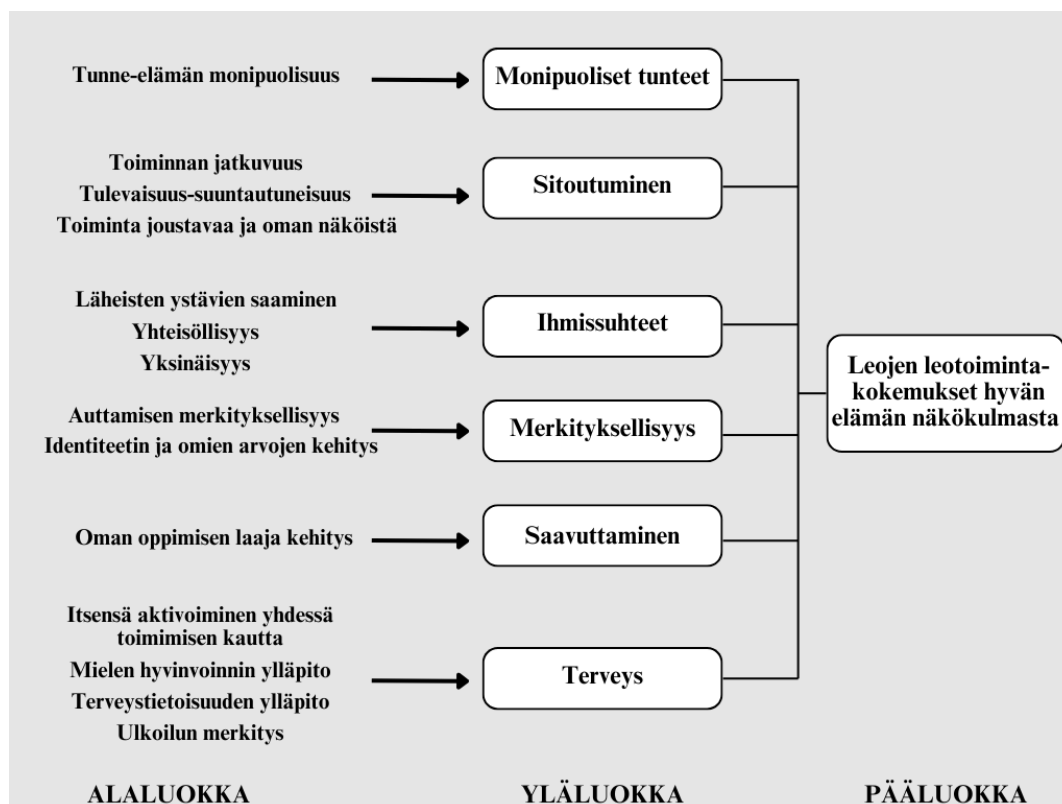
Tunne-elämän monipuolisuus

Monipuoliset tunteet

Toiminnan jatkuvuus
Tulevaisuus-suuntautuneisuus
Toiminta joustavaa ja oman näköistä

Sitoutuminen

Läheisten ystävien saaminen
Yhteisöllisyys
Yksinäisyys

Ihmissuhteet

Auttamisen merkityksellisyys
Identiteetin ja omien arvojen kehitys

Merkityksellisyys

Oman oppimisen laaja kehitys

Saavuttaminen

Itsensä aktivoiminen yhdessä toimimisen kautta
Mielen hyvinvoinnin ylläpito
Terveystietoisuuden ylläpito
Ulkoilun merkitys

Terveys

Leojen leotoimintakokemukset hyvän elämän näkökulmasta

ALALUOKKA

YLÄLUOKKA

PÄÄLUOKKA